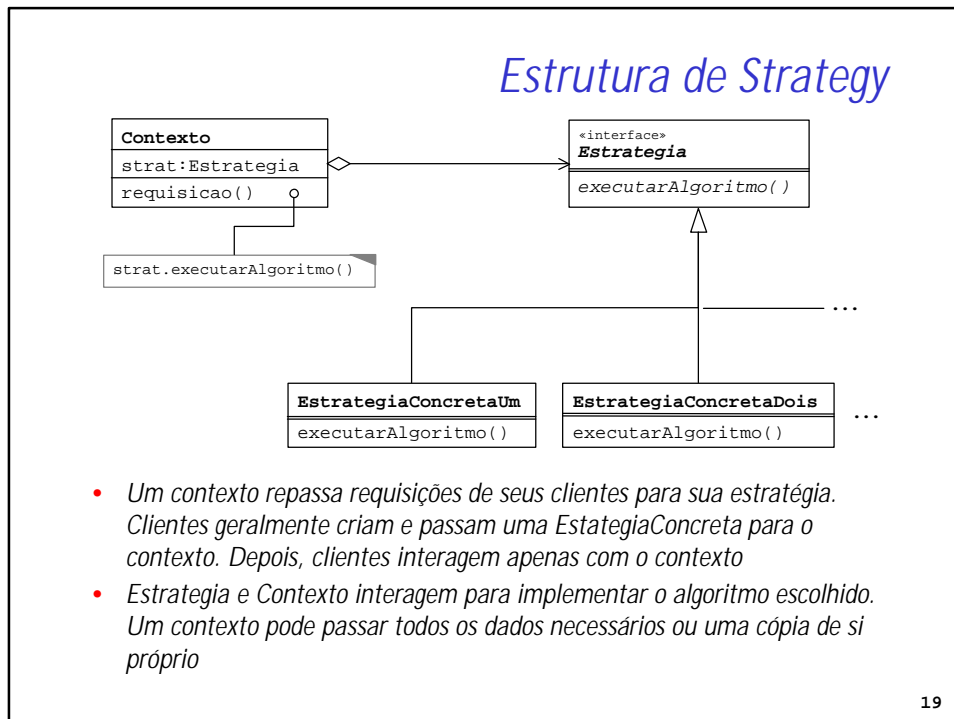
Estrutura de Strategy

Contexto
strat:Estrategia
requisicao()

«interface»
Estrategia
executarAlgoritmo()

strat.executarAlgoritmo()

...

EstrategiaConcretaUm
executarAlgoritmo()

EstrategiaConcretaDois
executarAlgoritmo()

...

• Um contexto repassa requisições de seus clientes para sua estratégia. Clientes geralmente criam e passam uma EstategiaConcreta para o contexto. Depois, clientes interagem apenas com o contexto
• Estrategia e Contexto interagem para implementar o algoritmo escolhido. Um contexto pode passar todos os dados necessários ou uma cópia de si próprio

19